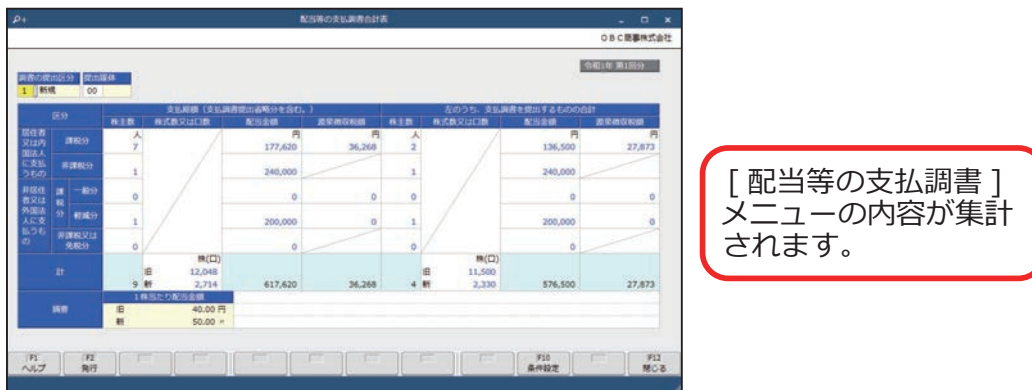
配当等の支払調書合計表

ＯＢＣ商事株式会社

令和1年 第1回分

調書の提出区分 提出媒体
1 新規 00

| 区分 | | 株主数 | 株式数又は口数 | 配当金額 | 源泉徴収税額 | 株主数 | 株式数又は口数 | 配当金額 | 源泉徴収税額 |
|---|---|---|---|---|---|---|---|---|---|
| | | 支払総額（支払調書提出省略分を含む。） | | | | 左のうち、支払調書を提出するものの合計 | | | |
| 居住者又は内国法人に支払うもの | 課税分 | 人 7 | | 円 177,620 | 円 36,268 | 人 2 | | 円 136,500 | 円 27,873 |
| | 非課税分 | 1 | | 240,000 | | 1 | | 240,000 | |
| 非居住者又は外国法人に支払うもの | 課税分 一般分 | 0 | | 0 | 0 | 0 | | 0 | 0 |
| | 課税分 軽減分 | 1 | | 200,000 | 0 | 1 | | 200,000 | 0 |
| | 非課税又は免税分 | 0 | | 0 | | 0 | | 0 | |
| 計 | | 9 | 株(口) 旧 12,048 新 2,714 | 617,620 | 36,268 | 4 | 株(口) 旧 11,500 新 2,330 | 576,500 | 27,873 |
| 摘要 | | 1株当たり配当金額 旧 40.00 円 新 50.00 | | | | | | | |

F1 ヘルプ F2 発行 F10 条件設定 F12 閉じる

[ 配当等の支払調書 ] メニューの内容が集計されます。